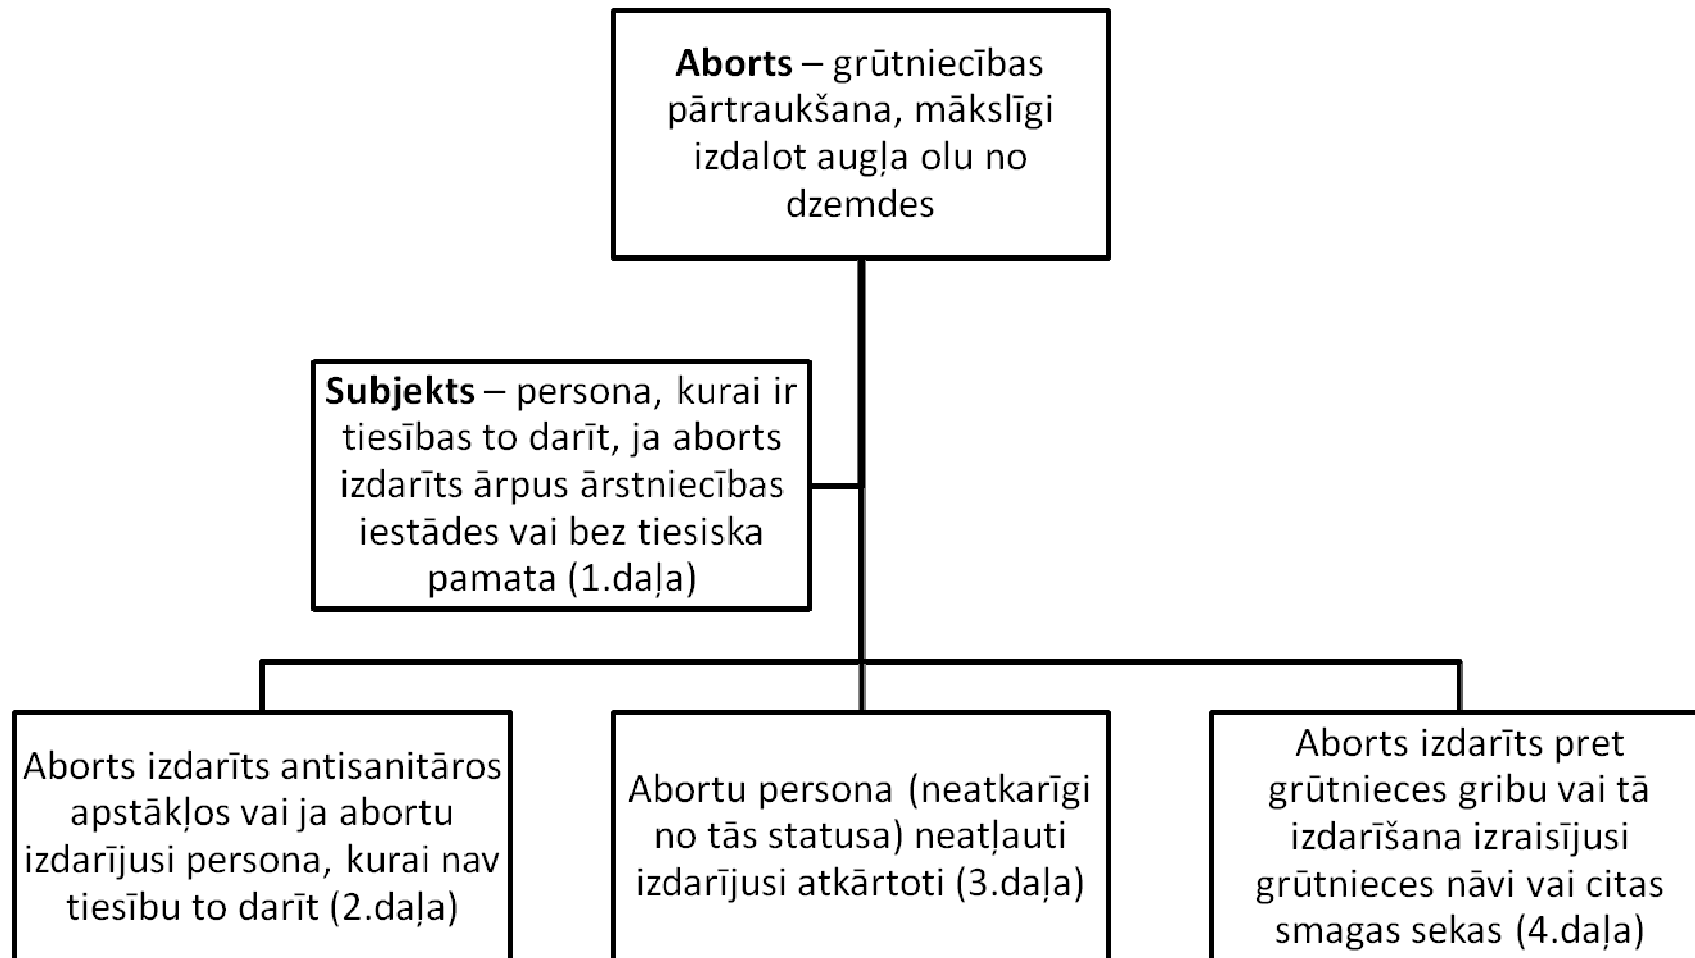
**Aborts** – grūtniecības pārtraukšana, mākslīgi izdalot augļa olu no dzemdes

**Subjekts** – persona, kurai ir tiesības to darīt, ja aborts izdarīts ārpus ārstniecības iestādes vai bez tiesiska pamata (1.daļa)

Aborts izdarīts antisanitāros apstākļos vai ja abortu izdarījusi persona, kurai nav tiesību to darīt (2.daļa)

Abortu persona (neatkarīgi no tās statusa) neatļauti izdarījusi atkārtoti (3.daļa)

Aborts izdarīts pret grūtnieces gribu vai tā izdarīšana izraisījusi grūtnieces nāvi vai citas smagas sekas (4.daļa)